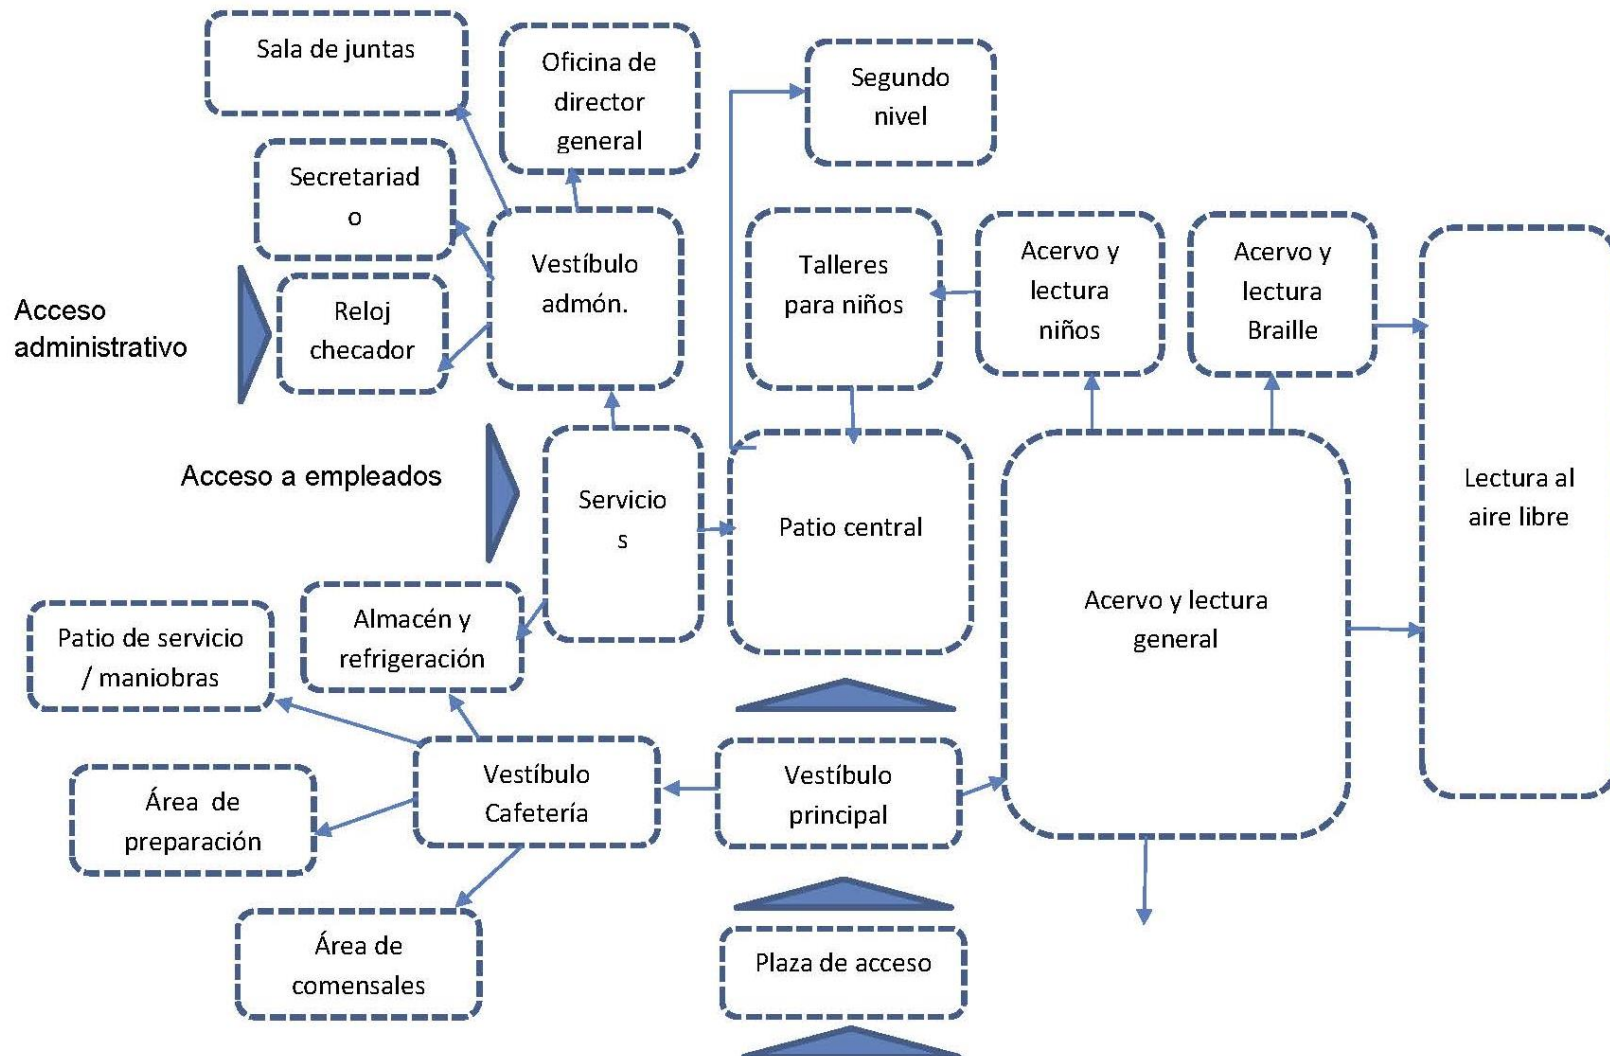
Sala de juntas

Oficina de director general

Segundo nivel

Secretariad o

Vestíbulo admón.

Talleres para niños

Acervo y lectura niños

Acervo y lectura Braille

Acceso administrativo

Reloj checador

Lectura al aire libre

Acceso a empleados

Servicio s

Patio central

Acervo y lectura general

Patio de servicio / maniobras

Almacén y refrigeración

Vestíbulo Cafetería

Vestíbulo principal

Área de preparación

Área de comensales

Plaza de acceso